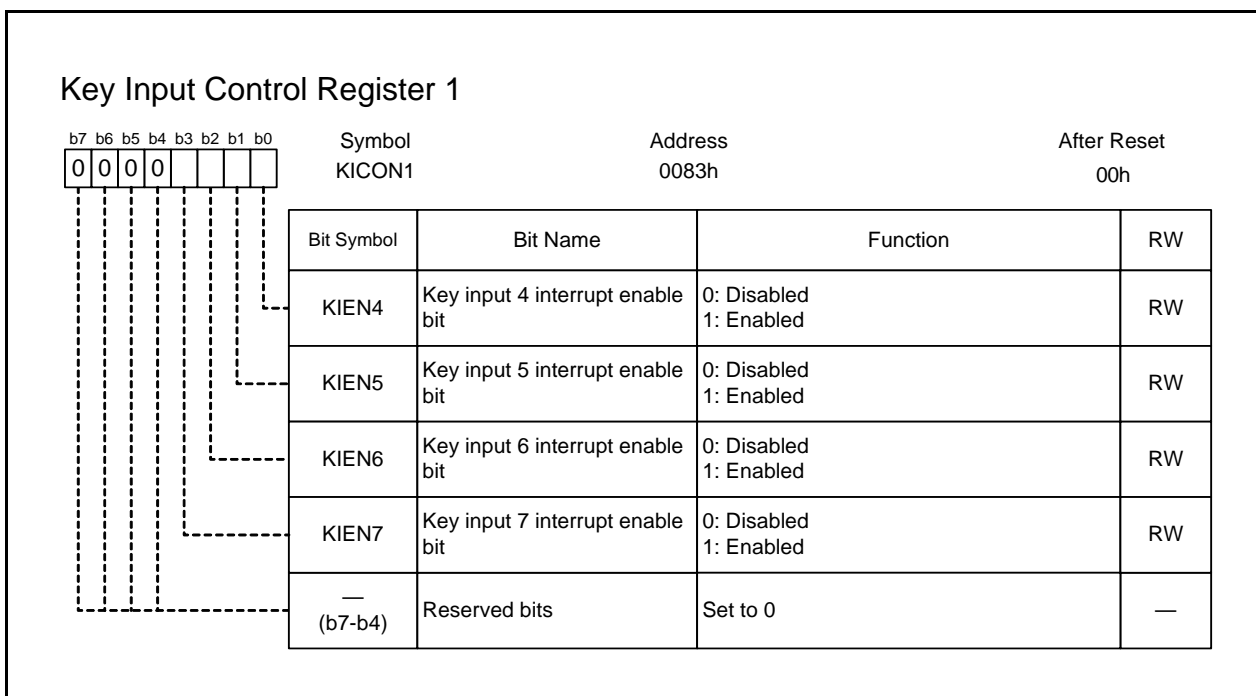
Key Input Control Register 1

b7 b6 b5 b4 b3 b2 b1 b0
0 0 0 0

Symbol
KICON1

Address
0083h

After Reset
00h

| Bit Symbol | Bit Name | Function | RW |
|---|---|---|---|
| KIEN4 | Key input 4 interrupt enable bit | 0: Disabled<br>1: Enabled | RW |
| KIEN5 | Key input 5 interrupt enable bit | 0: Disabled<br>1: Enabled | RW |
| KIEN6 | Key input 6 interrupt enable bit | 0: Disabled<br>1: Enabled | RW |
| KIEN7 | Key input 7 interrupt enable bit | 0: Disabled<br>1: Enabled | RW |
| — (b7-b4) | Reserved bits | Set to 0 | — |